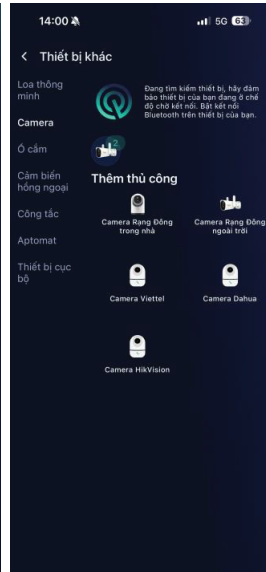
14:00
5G 63

< Thiết bị khác

Loa thông minh

Camera

Ổ cắm

Cảm biến hồng ngoại

Công tắc

Aptomat

Thiết bị cục bộ

Đang tìm kiếm thiết bị, hãy đảm bảo thiết bị của bạn đang ở chế độ chờ kết nối. Bật kết nối Bluetooth trên thiết bị của bạn.

2

Thêm thủ công

Camera Rạng Đông trong nhà

Camera Rạng Đông ngoài trời

Camera Viettel

Camera Dahua

Camera HikVision